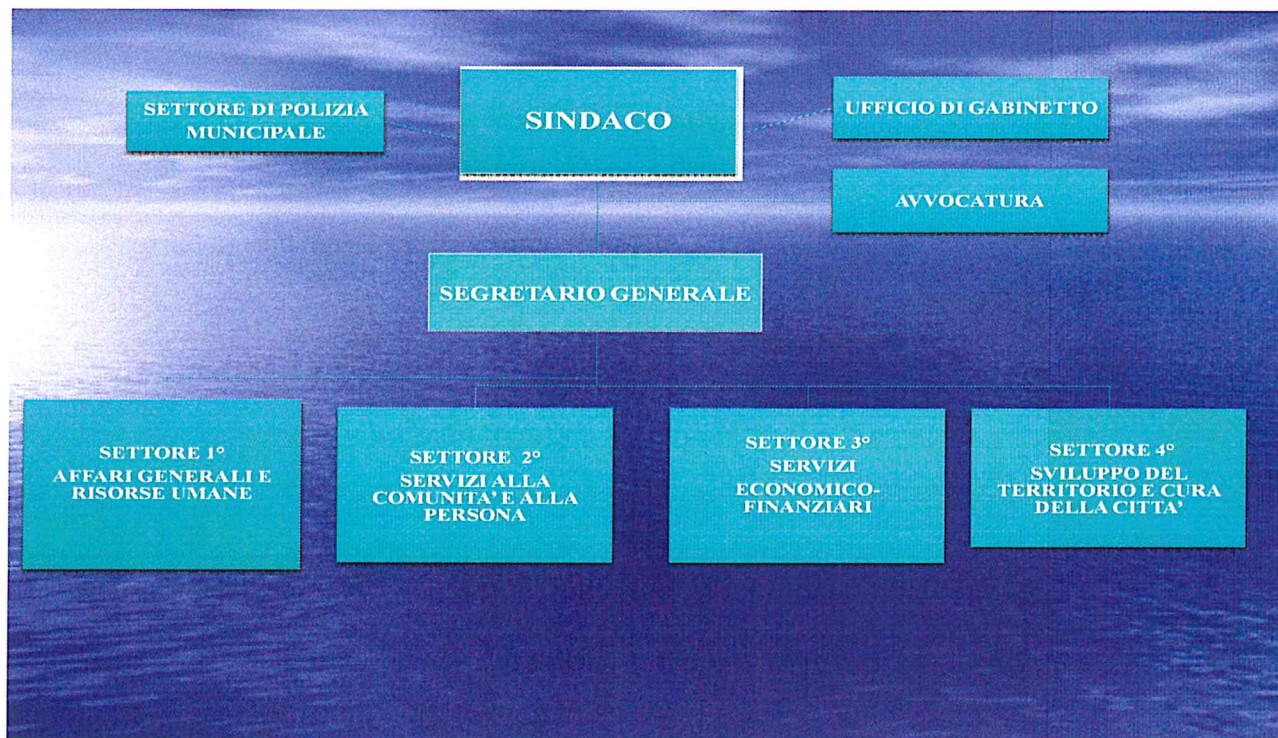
SETTORE DI POLIZIA MUNICIPALE

SINDACO

UFFICIO DI GABINETTO

AVVOCATURA

SEGRETARIO GENERALE

SETTORE 1°
AFFARI GENERALI E RISORSE UMANE

SETTORE 2°
SERVIZI ALLA COMUNITA' E ALLA PERSONA

SETTORE 3°
SERVIZI ECONOMICO-FINANZIARI

SETTORE 4°
SVILUPPO DEL TERRITORIO E CURA DELLA CITTA'